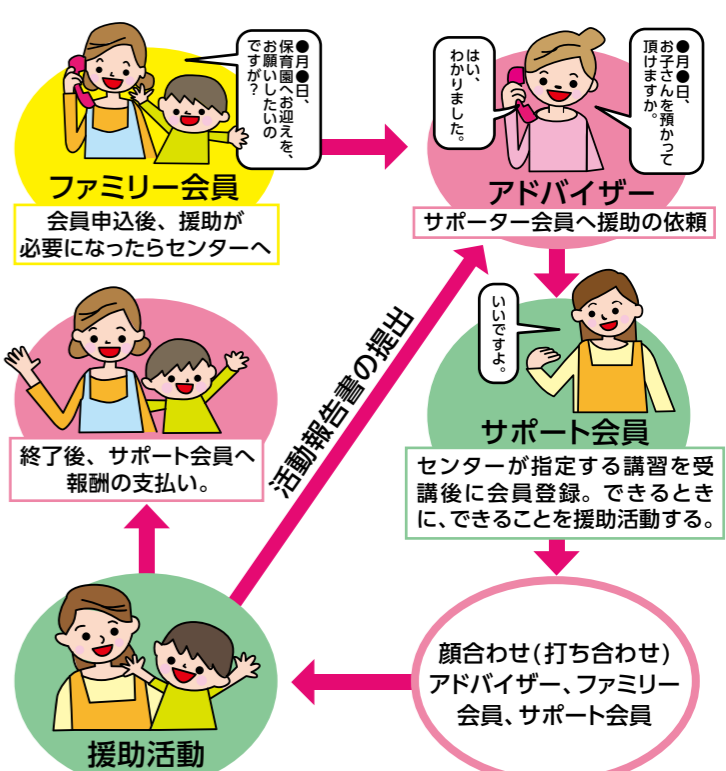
●月●日、保育園へお迎えを、お願いしたいのですが？

ファミリー会員

会員申込後、援助が必要になったらセンターへ

はい、わかりました。

●月●日、お子さんを預かって頂けますか。

アドバイザー

サポーター会員へ援助の依頼

いいですよ。

サポート会員

センターが指定する講習を受講後に会員登録。できるときに、できることを援助活動する。

活動報告書の提出

終了後、サポート会員へ報酬の支払い。

顔合わせ(打ち合わせ)
アドバイザー、ファミリー会員、サポート会員

援助活動